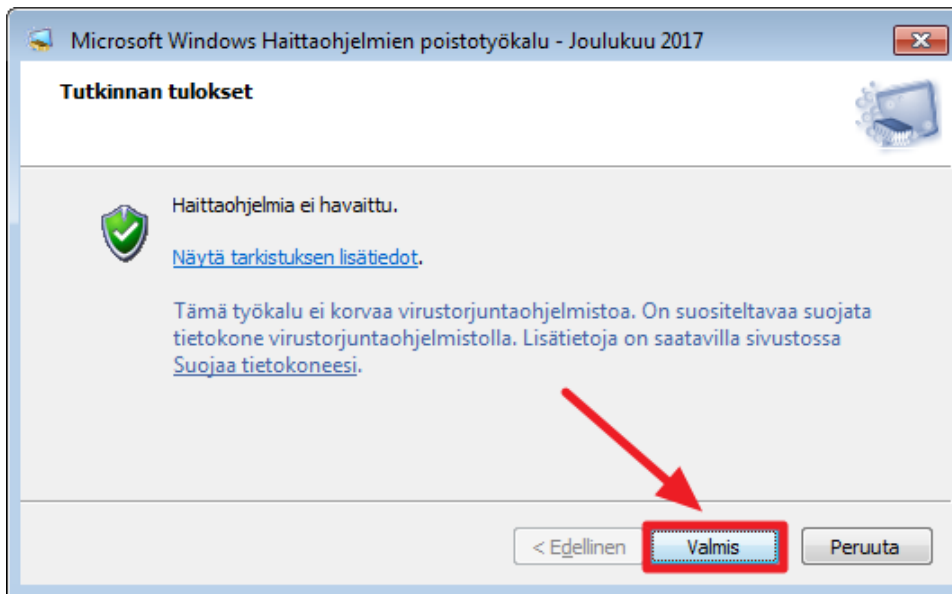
Microsoft Windows Haittaohjelmien poistotyökalu - Joulukuu 2017

Tutkinnan tulokset

Haittaohjelmia ei havaittu.

Näytä tarkistuksen lisätiedot.

Tämä työkalu ei korvaa virustorjuntaohjelmistoa. On suositeltavaa suojata tietokone virustorjuntaohjelmistolla. Lisätietoja on saatavilla sivustossa Suojaa tietokoneesi.

< Edellinen

Valmis

Peruuta